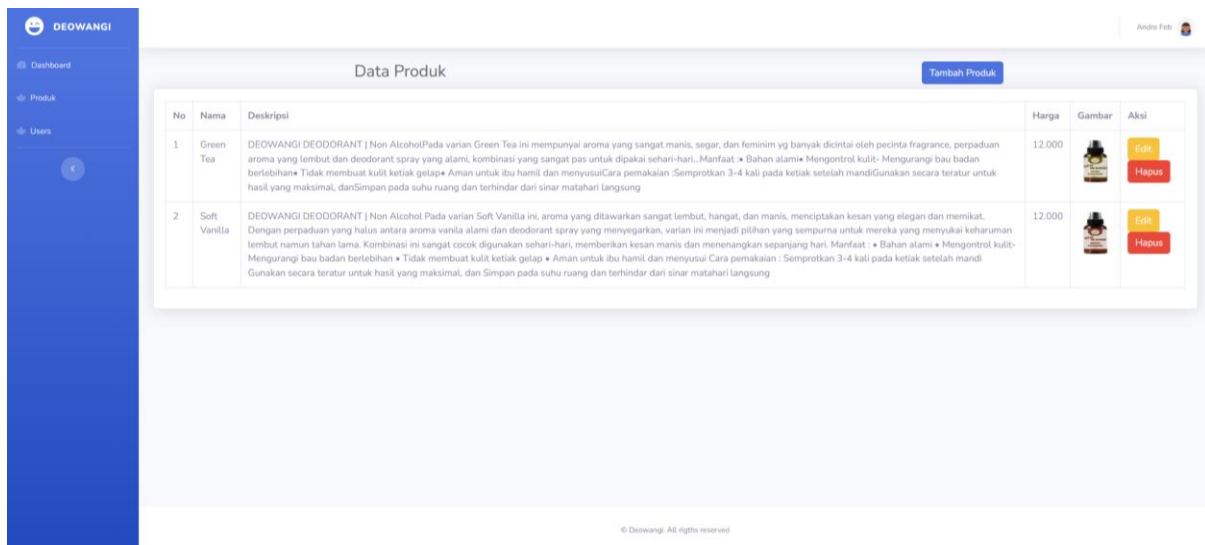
DEOWANGI

Dashboard

Produk

Users

Andre Feb

Data Produk

Tambah Produk

| No | Nama | Deskripsi | Harga | Gambar | Aksi |
|---|---|---|---|---|---|
| 1 | Green Tea | DEOWANGI DEODORANT \| Non AlcoholPada varian Green Tea ini mempunyai aroma yang sangat manis, segar, dan feminim yg banyak dicintai oleh pecinta fragrance, perpaduan aroma yang lembut dan deodorant spray yang alami, kombinasi yang sangat pas untuk dipakai sehari-hari...Manfaat :• Bahan alami• Mengontrol kulit- Mengurangi bau badan berlebihan• Tidak membuat kulit ketiak gelap• Aman untuk ibu hamil dan menyusuiCara pemakaian :Semprotkan 3-4 kali pada ketiak setelah mandiGunakan secara teratur untuk hasil yang maksimal, danSimpan pada suhu ruang dan terhindar dari sinar matahari langsung | 12.000 | | Edit Hapus |
| 2 | Soft Vanilla | DEOWANGI DEODORANT \| Non Alcohol Pada varian Soft Vanilla ini, aroma yang ditawarkan sangat lembut, hangat, dan manis, menciptakan kesan yang elegan dan memikat. Dengan perpaduan yang halus antara aroma vanila alami dan deodorant spray yang menyegarkan, varian ini menjadi pilihan yang sempurna untuk mereka yang menyukai keharuman lembut namun tahan lama. Kombinasi ini sangat cocok digunakan sehari-hari, memberikan kesan manis dan menenangkan sepanjang hari. Manfaat : • Bahan alami • Mengontrol kulit- Mengurangi bau badan berlebihan • Tidak membuat kulit ketiak gelap • Aman untuk ibu hamil dan menyusui Cara pemakaian : Semprotkan 3-4 kali pada ketiak setelah mandi Gunakan secara teratur untuk hasil yang maksimal, dan Simpan pada suhu ruang dan terhindar dari sinar matahari langsung | 12.000 | | Edit Hapus |

© Deowangi. All rigths reserved